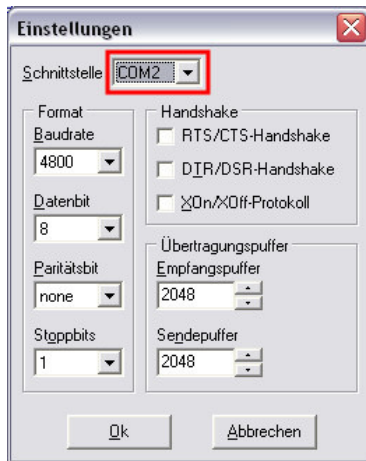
Einstellungen

Schnittstelle COM2

Format
Baudrate
4800
Datenbit
8
Paritätsbit
none
Stoppbits
1

Handshake
RTS/CTS-Handshake
DTR/DSR-Handshake
XOn/XOff-Protokoll

Übertragungspuffer
Empfangspuffer
2048
Sendepuffer
2048

Ok
Abbrechen